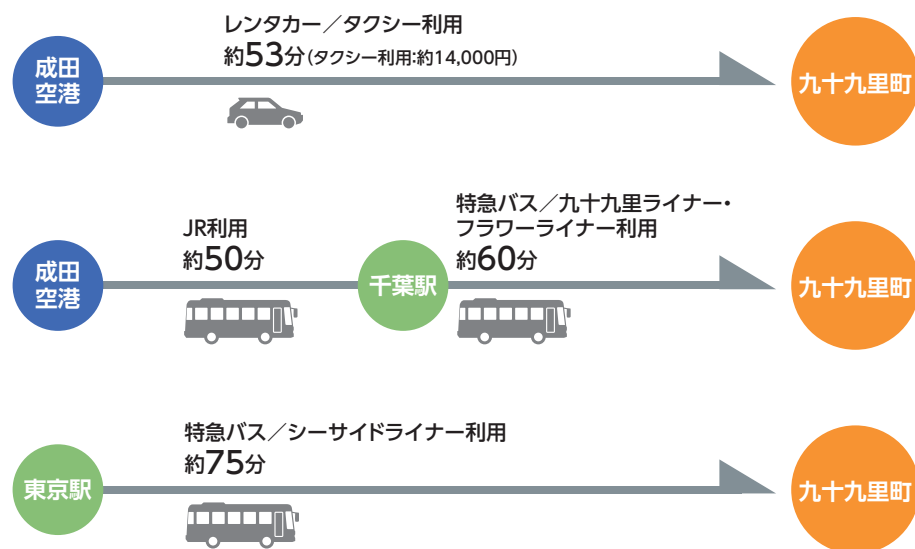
成田空港

レンタカー／タクシー利用
約53分（タクシー利用:約14,000円）

九十九里町

成田空港

JR利用
約50分

千葉駅

特急バス／九十九里ライナー・フラワーライナー利用
約60分

九十九里町

東京駅

特急バス／シーサイドライナー利用
約75分

九十九里町